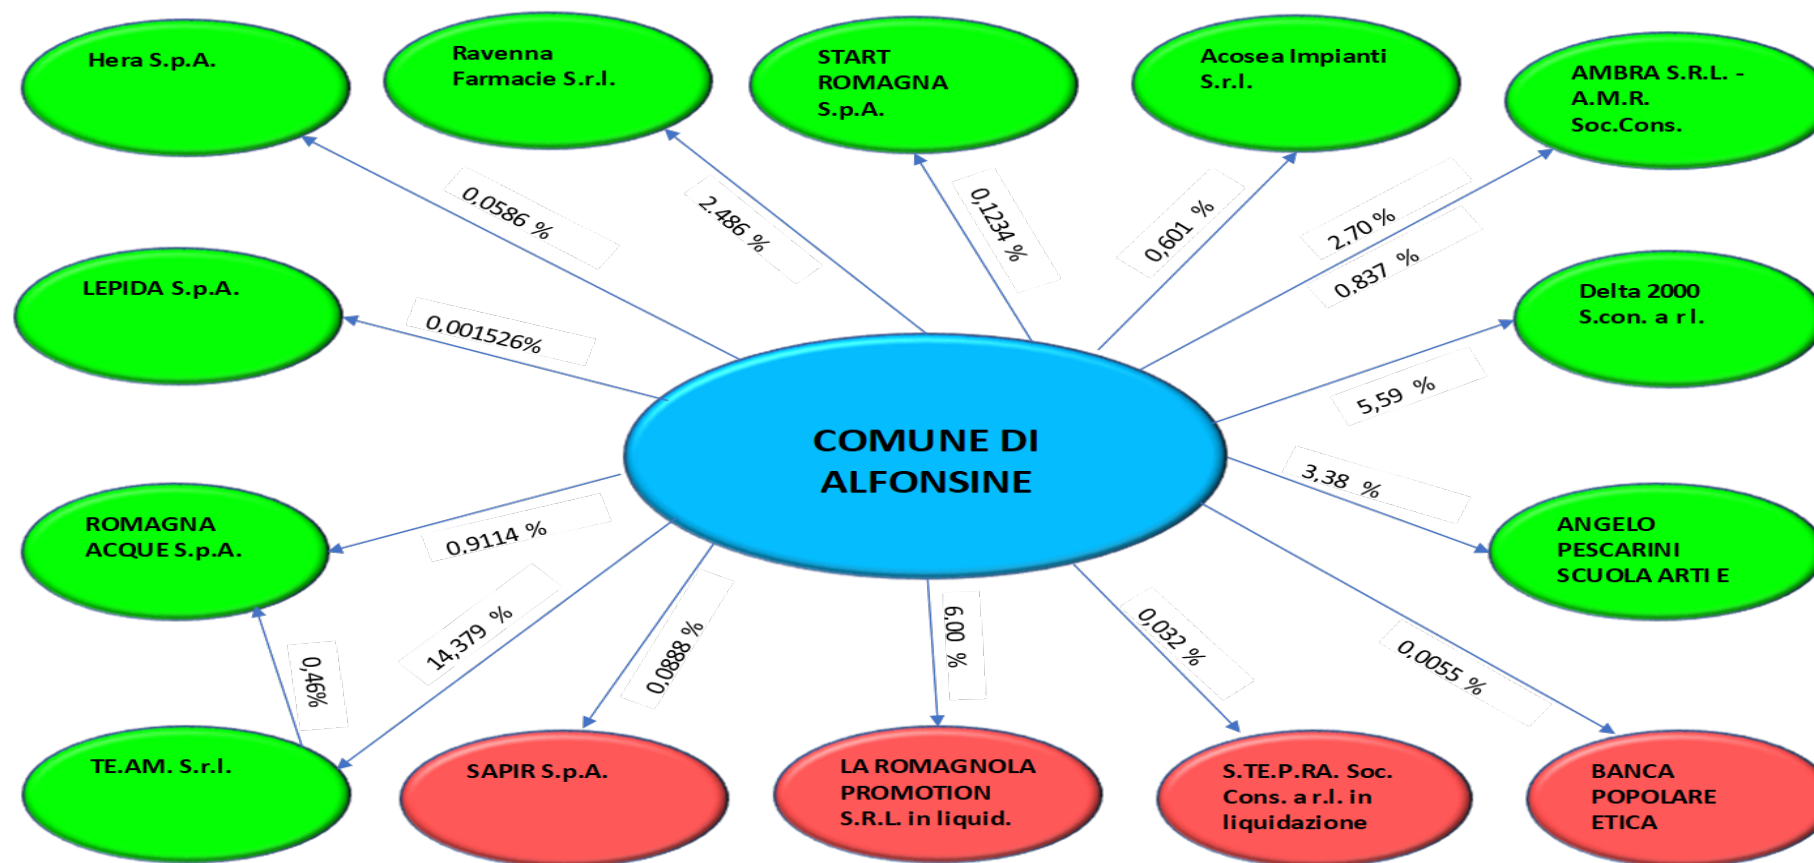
Hera S.p.A.

Ravenna Farmacie S.r.l.

START ROMAGNA S.p.A.

Acosea Impianti S.r.l.

AMBRA S.R.L. - A.M.R. Soc.Cons.

0,0586 %

2.486 %

0,1234 %

0,601 %

2,70 %

0,837 %

LEPIDA S.p.A.

0,001526%

Delta 2000 S.con. a r l.

5,59 %

COMUNE DI ALFONSINE

3,38 %

ROMAGNA ACQUE S.p.A.

0,9114 %

ANGELO PESCARINI SCUOLA ARTI E

14,379 %

0,46%

0,0888 %

6,00 %

0,032 %

0,0055 %

TE.AM. S.r.l.

SAPIR S.p.A.

LA ROMAGNOLA PROMOTION S.R.L. in liquid.

S.TE.P.RA. Soc. Cons. a r.l. in liquidazione

BANCA POPOLARE ETICA